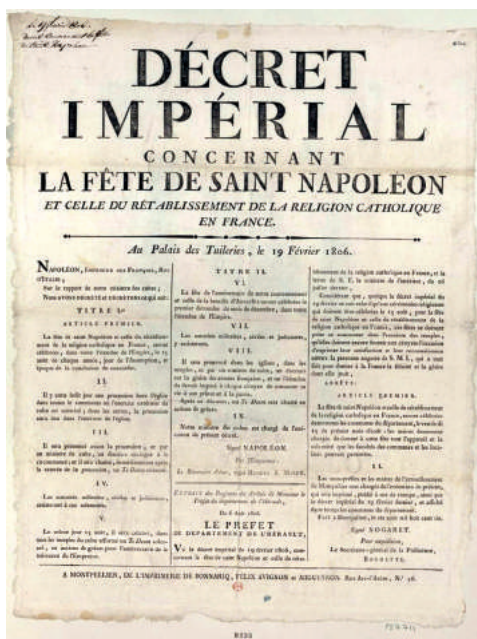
DÉCRET
IMPÉRIAL
CONCERNANT
LA FÊTE DE SAINT NAPOLEON
ET CELLE DU RÉTABLISSEMENT DE LA RELIGION CATHOLIQUE EN FRANCE.

Au Palais des Tuileries, le 19 Février 1806.

NAPOLÉON, EMPEREUR DES FRANÇAIS, ROI D'ITALIE;

Sur le rapport de notre ministre des cultes;

Nous AVONS DÉCRÉTÉ ET DÉCRÉTONS ce qui suit:

TITRE I.er

ARTICLE PREMIER.

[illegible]

II.

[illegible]

III.

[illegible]

IV.

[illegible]

V.

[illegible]

TITRE II.

VI.

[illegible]

VII.

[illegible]

VIII.

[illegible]

IX.

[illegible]

Signé NAPOLÉON.

Par l'Empereur:

Le Ministre Secrétaire d'État, signé HUGUES B. MARET.

EXTRAIT du Registre des Arrêtés de Monsieur le Préfet du département de l'Hérault,

Du 8 Août 1806.

LE PRÉFET DU DÉPARTEMENT DE L'HÉRAULT,

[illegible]

ARRÊTE:

ARTICLE PREMIER.

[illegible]

II.

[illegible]

Signé NOGARET.

Pour expédition,

Le Secrétaire-général de la Préfecture,

ROUQUETTE.

A MONTPELLIER, DE L'IMPRIMERIE DE BONNARIC, FÉLIX AVIGNON et AUGUSTIN, Rue de l'Aiguillerie, N.° 98.

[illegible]